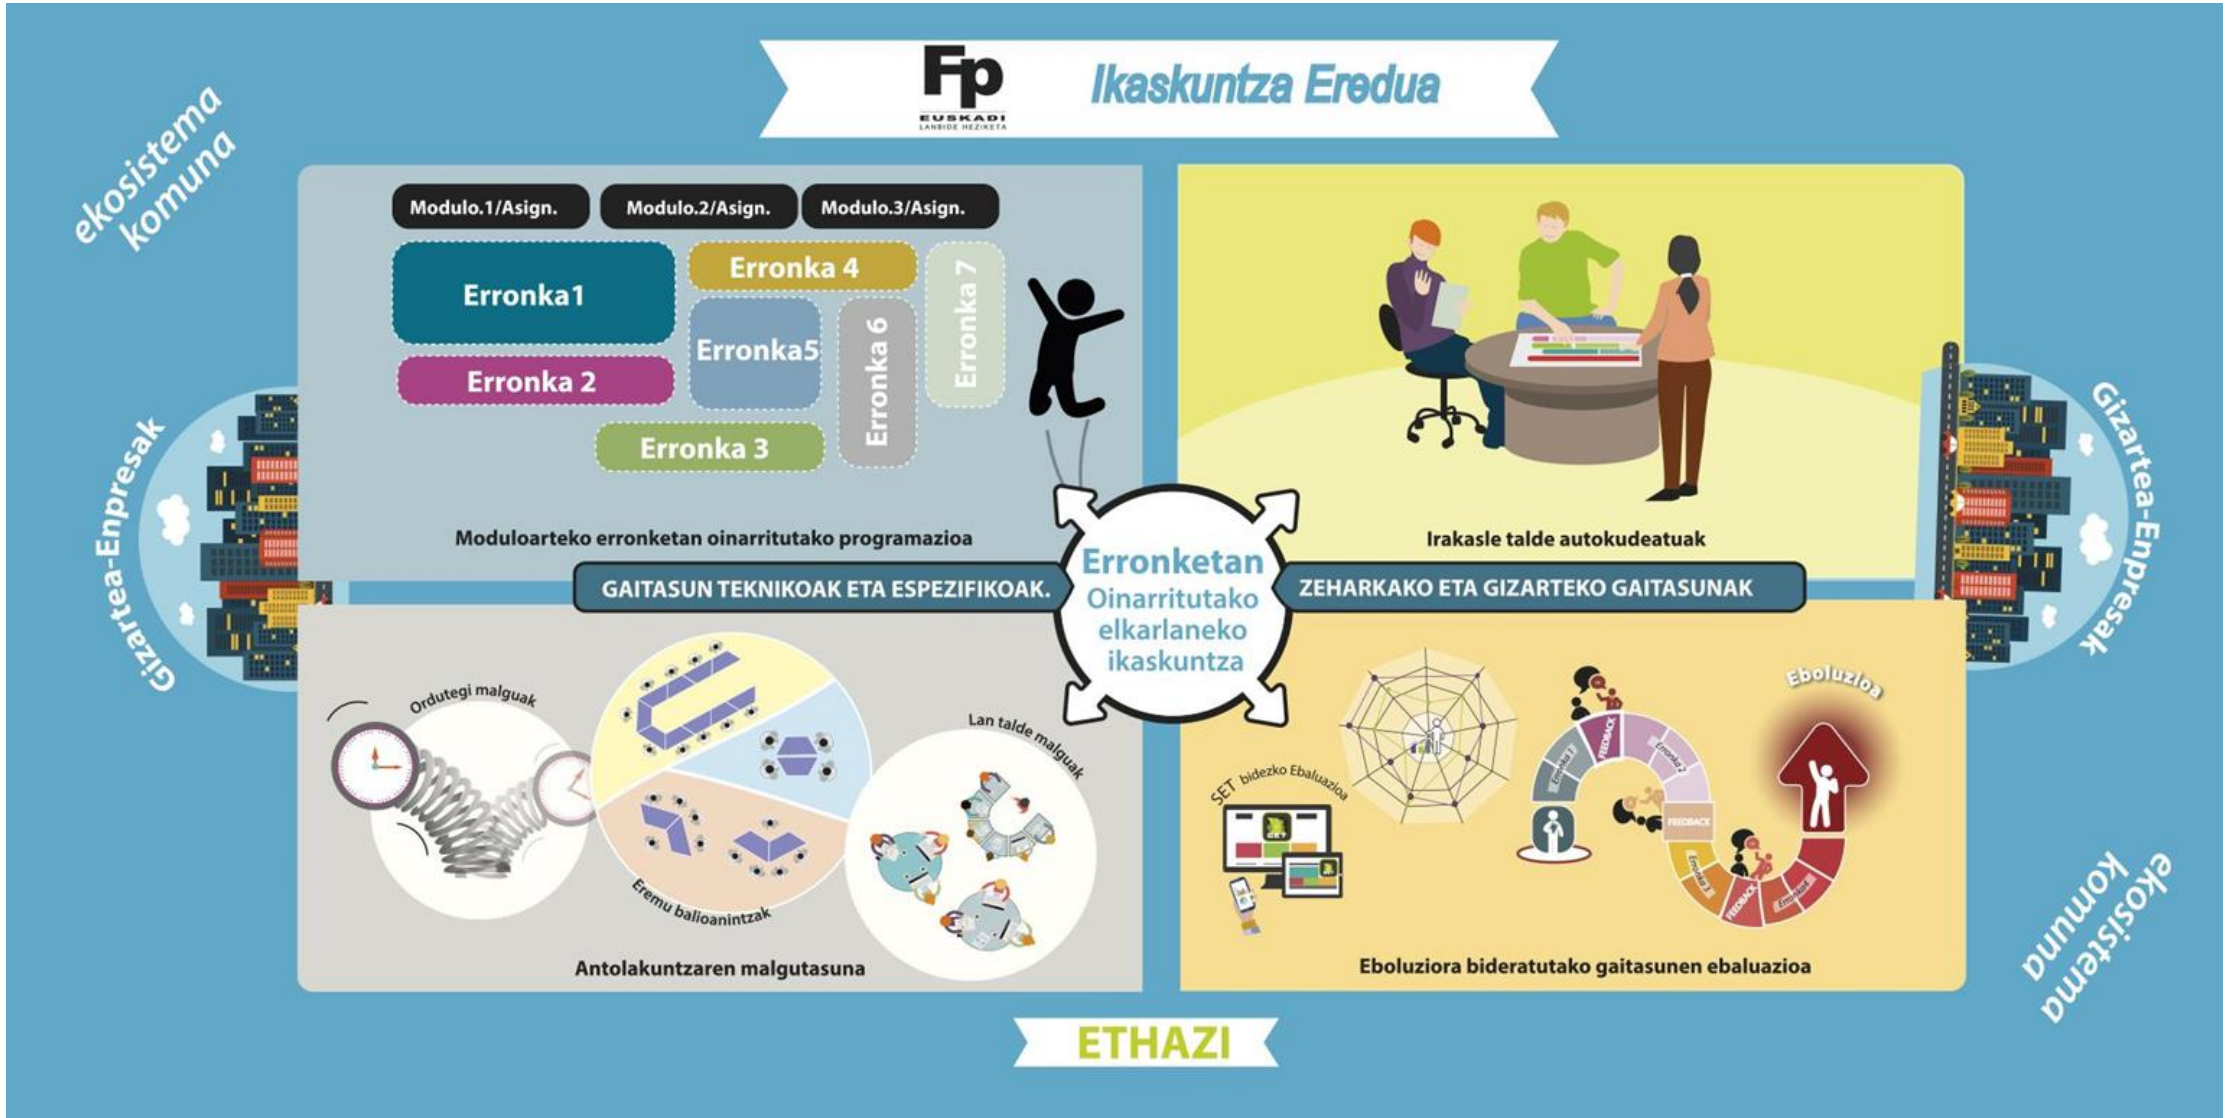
Fp
EUSKADI
LANBIDE HEZIKETA

Ikaskuntza Eredua

ekosistema komuna

Gizartea-Enpresak

Modulo.1/Asign.
Modulo.2/Asign.
Modulo.3/Asign.

Erronka1
Erronka 4
Erronka 7
Erronka5
Erronka 6
Erronka 2
Erronka 3

Moduloarteko erronketan oinarritutako programazioa

Irakasle talde autokudeatuak

Gizartea-Enpresak

GAITASUN TEKNIKOAK ETA ESPEZIFIKOAK.

Erronketan
Oinarritutako
elkarlaneko
ikaskuntza

ZEHARKAKO ETA GIZARTEKO GAITASUNAK

Ordutegi malguak
Eremu balioanintzak
Lan talde malguak

Antolakuntzaren malgutasuna

SET bidezko Ebaluazioa
FEEDBACK
Erronka
FEEDBACK
Erronka
FEEDBACK
Erronka
Eboluzioa

Eboluziora bideratutako gaitasunen ebaluazioa

ekosistema komuna

ETHAZI